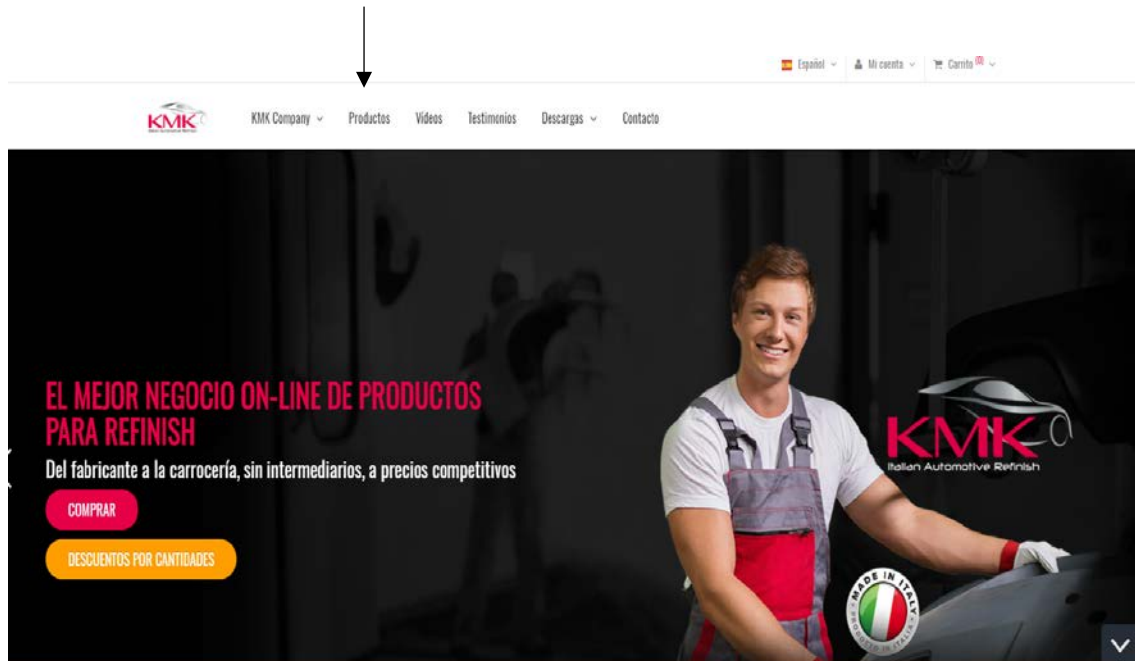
Español Mi cuenta Carrito 0

KMK

KMK Company Productos Videos Testimonios Descargas Contacto

EL MEJOR NEGOCIO ON-LINE DE PRODUCTOS PARA REFINISH

Del fabricante a la carrocería, sin intermediarios, a precios competitivos

COMPRAR

DESCUENTOS POR CANTIDADES

KMK
Italian Automotive Refinish

MADE IN ITALY
PRODOTTO IN ITALIA